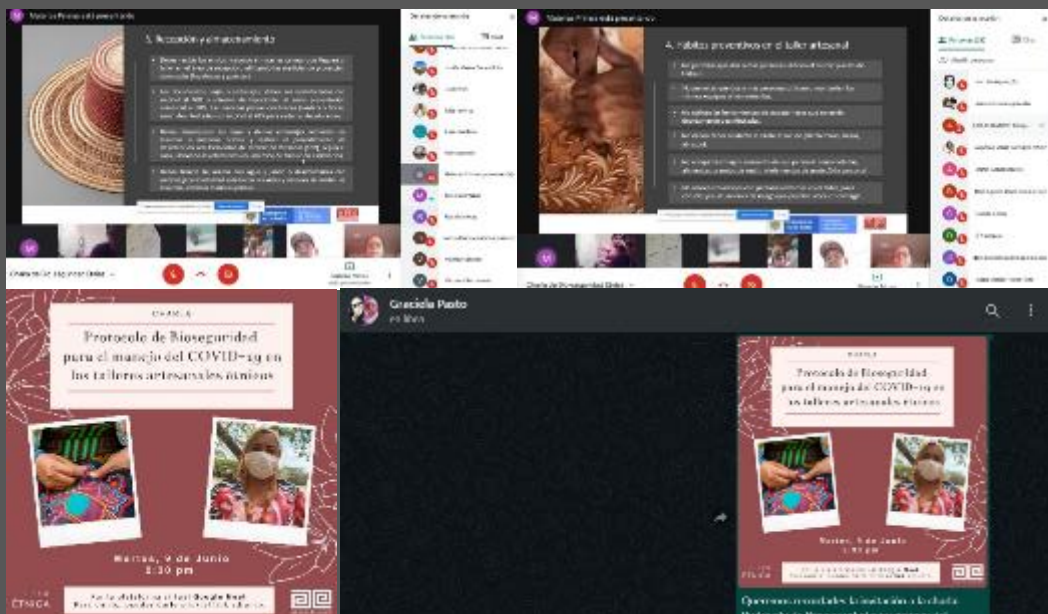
3. Recepción y almacenamiento

Detalles de la reunión

4. Hábitos preventivos en el taller artesanal

Detalles de la reunión

CHARLA

Protocolo de Bioseguridad para el manejo del COVID-19 en los talleres artesanales étnicos

Martes, 9 de Junio
3:30 pm

ÉTNICA

Graciela Pasto
en línea

CHARLA

Protocolo de Bioseguridad para el manejo del COVID-19 en los talleres artesanales étnicos

Martes, 9 de Junio
3:30 pm

Queremos extenderles la invitación a la charla